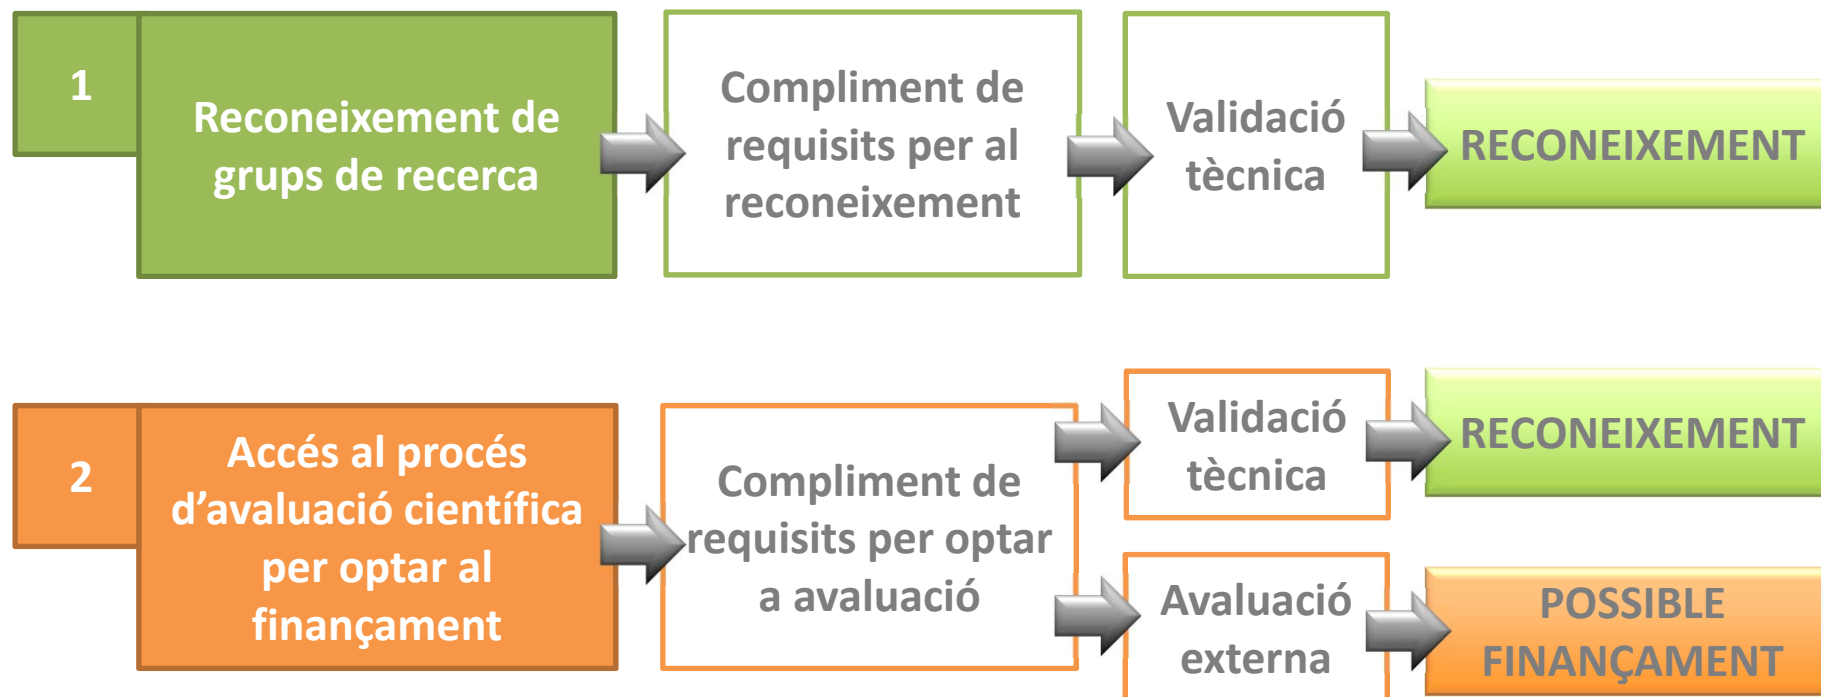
1

Reconeixement de grups de recerca

Compliment de requisits per al reconeixement

Validació tècnica

RECONEIXEMENT

2

Accés al procés d'avaluació científica per optar al finançament

Compliment de requisits per optar a avaluació

Validació tècnica

RECONEIXEMENT

Avaluació externa

POSSIBLE FINANÇAMENT